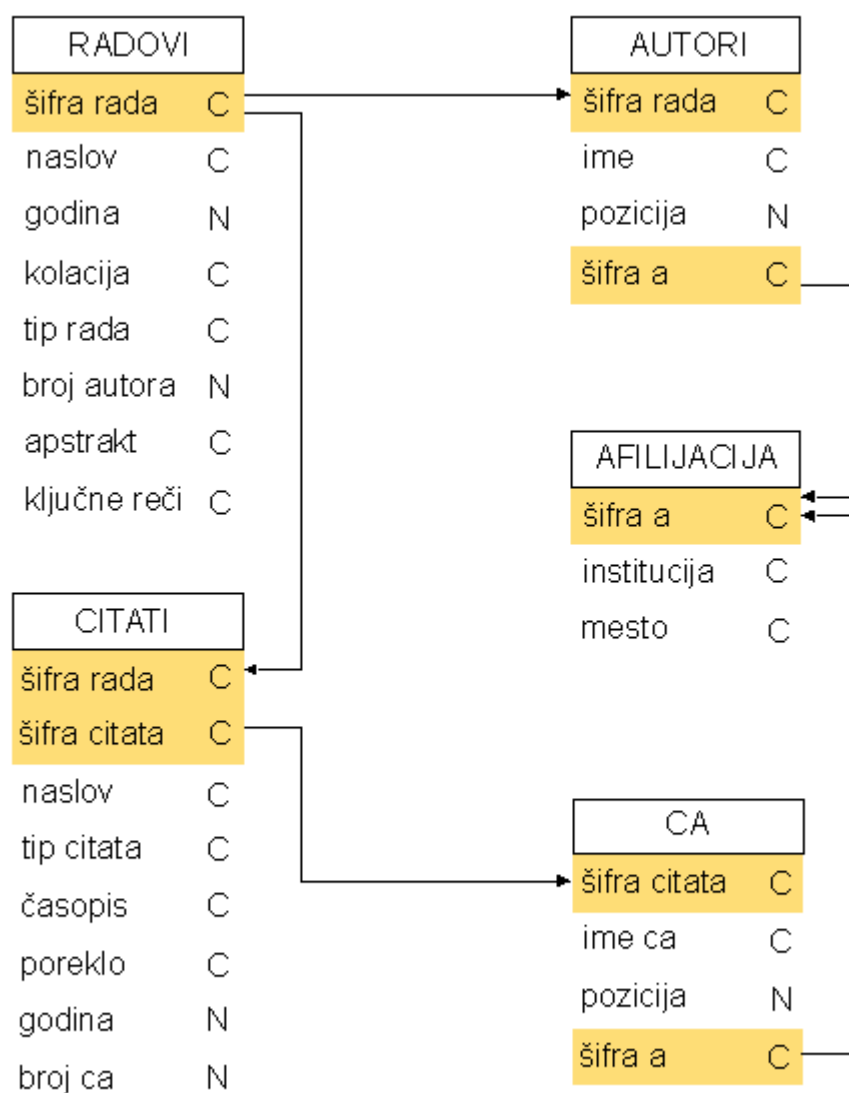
RADOVI

| | |
|---|---|
| šifra rada | C |
| naslov | C |
| godina | N |
| kolacija | C |
| tip rada | C |
| broj autora | N |
| apstrakt | C |
| ključne reči | C |

AUTORI

| | |
|---|---|
| šifra rada | C |
| ime | C |
| pozicija | N |
| šifra a | C |

AFILIJACIJA

| | |
|---|---|
| šifra a | C |
| institucija | C |
| mesto | C |

CITATI

| | |
|---|---|
| šifra rada | C |
| šifra citata | C |
| naslov | C |
| tip citata | C |
| časopis | C |
| poreklo | C |
| godina | N |
| broj ca | N |

CA

| | |
|---|---|
| šifra citata | C |
| ime ca | C |
| pozicija | N |
| šifra a | C |